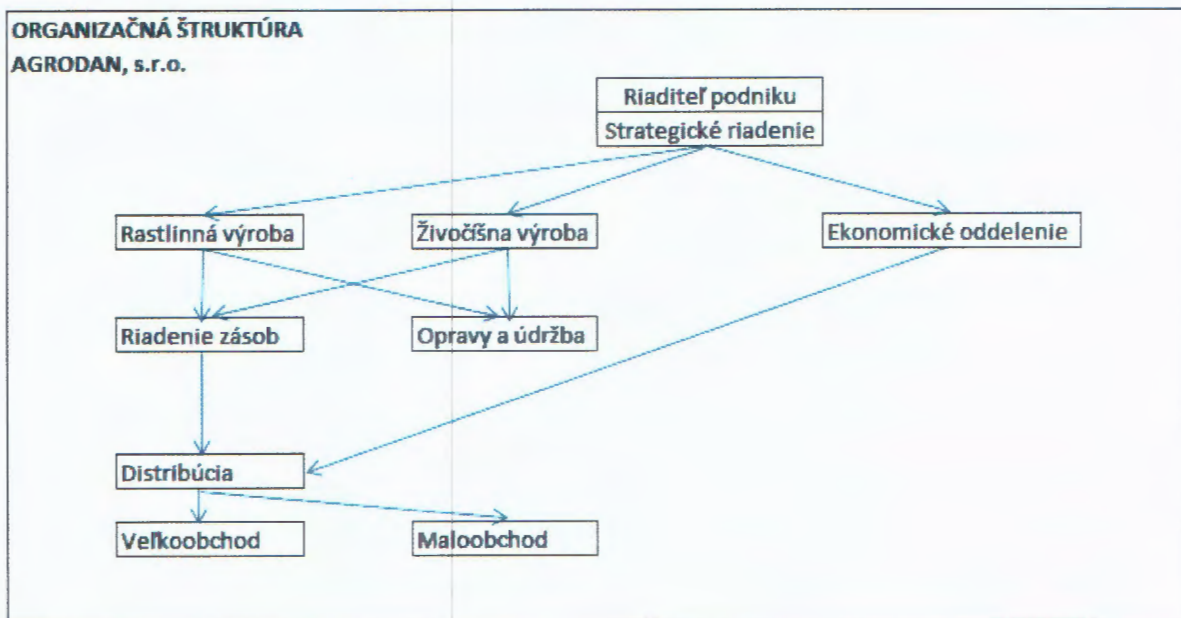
ORGANIZAČNÁ ŠTRUKTÚRA
AGRODAN, s.r.o.

Riaditeľ podniku
Strategické riadenie

Rastlinná výroba

Živočíšna výroba

Ekonomické oddelenie

Riadenie zásob

Opravy a údržba

Distribúcia

Veľkoobchod

Maloobchod